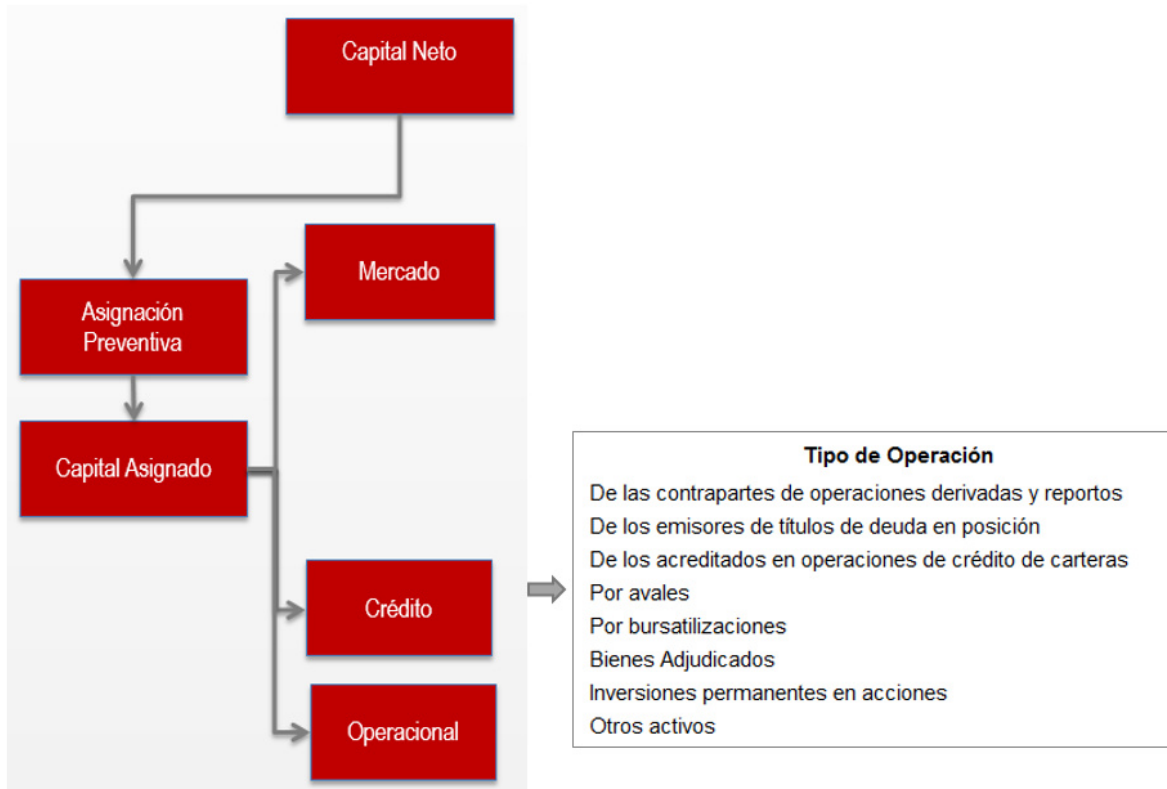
Capital Neto

Asignación Preventiva

Capital Asignado

Mercado

Crédito

Operacional

| Tipo de Operación |
|---|
| De las contrapartes de operaciones derivadas y reportos |
| De los emisores de títulos de deuda en posición |
| De los acreditados en operaciones de crédito de carteras |
| Por avales |
| Por bursatilizaciones |
| Bienes Adjudicados |
| Inversiones permanentes en acciones |
| Otros activos |